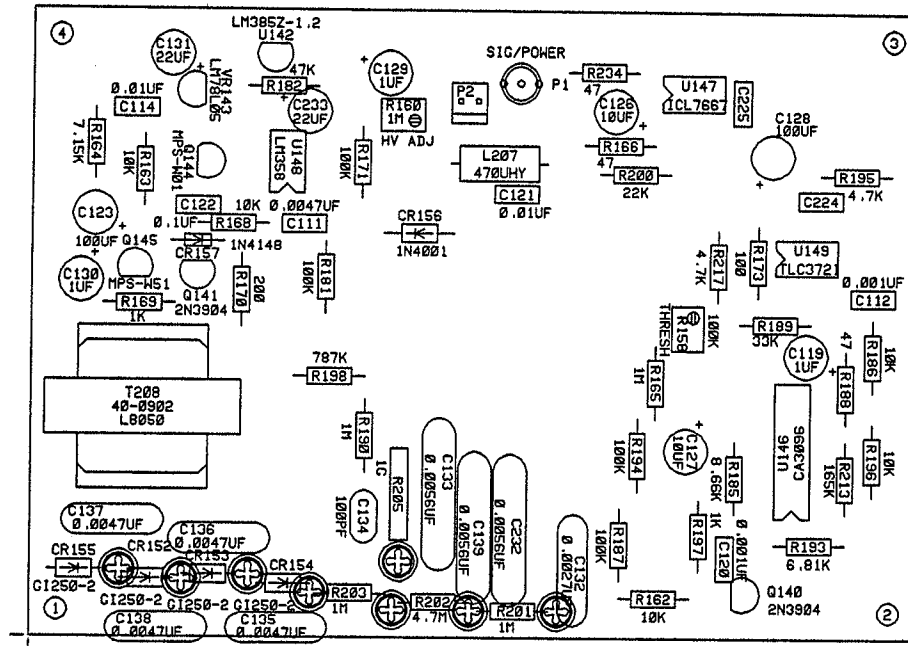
4
LM385Z-1.2
U142
C131 22UF
VR143 LM78L05
47K
R182
C233 22UF
C129 1UF
R160 1M
HV ADJ
SIG/POWER
P2
P1
R234 47
C126 10UF
U147 ICL7667
C225
C128 100UF
3
0.01UF
C114
R164 7.15K
R163 10K
Q144 MPS-W01
U148 LM358
R171 100K
L207 470UHY
C121 0.01UF
R166 47
R200 22K
R195 4.7K
C224
C123 100UF
Q145
C122
0.1UF
R168 10K
0.0047UF
C111
1N4148
CR157
CR156
1N4001
R181 100K
R217 4.7K
R179 100
U149 TLC372
0.001UF
C112
C130 1UF
MPS-W51
R169 1K
Q141 2N3904
R170 200
R158 THRESH
100K
R189 33K
C119 1UF
47
R186 10K
R188
T208 40-0902 L8050
787K
R198
R165 1M
R190 1M
C133 0.0056UF
C139 0.0056UF
C232 0.0056UF
1C
R205
C134 100PF
R194 100K
C127 10UF
R185 8.66K
U146 CA3096
R213 165K
R196 10K
C137 0.0047UF
C136 0.0047UF
CR155
CR152
CR153
CR154
R187 100K
R197 1K
C120 0.001UF
R193 6.81K
CI250-2
CI250-2
CI250-2
R203 1M
R202 4.7M
R201 1M
C132 0.0027UF
R162 10K
Q140 2N3904
1
C138 0.0047UF
C135 0.0047UF
2